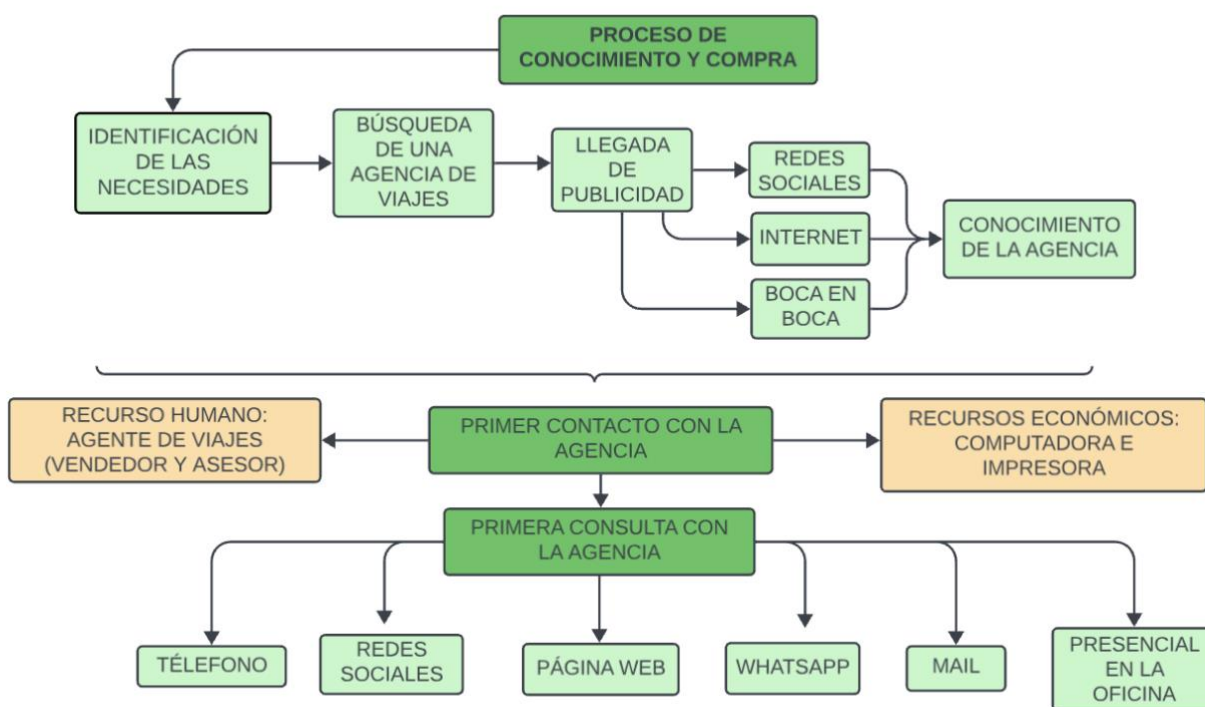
PROCESO DE CONOCIMIENTO Y COMPRA

IDENTIFICACIÓN DE LAS NECESIDADES

BÚSQUEDA DE UNA AGENCIA DE VIAJES

LLEGADA DE PUBLICIDAD

REDES SOCIALES

INTERNET

BOCA EN BOCA

CONOCIMIENTO DE LA AGENCIA

RECURSO HUMANO: AGENTE DE VIAJES (VENDEDOR Y ASESOR)

PRIMER CONTACTO CON LA AGENCIA

RECURSOS ECONÓMICOS: COMPUTADORA E IMPRESORA

PRIMERA CONSULTA CON LA AGENCIA

TÉLEFONO

REDES SOCIALES

PÁGINA WEB

WHATSAPP

MAIL

PRESENCIAL EN LA OFICINA